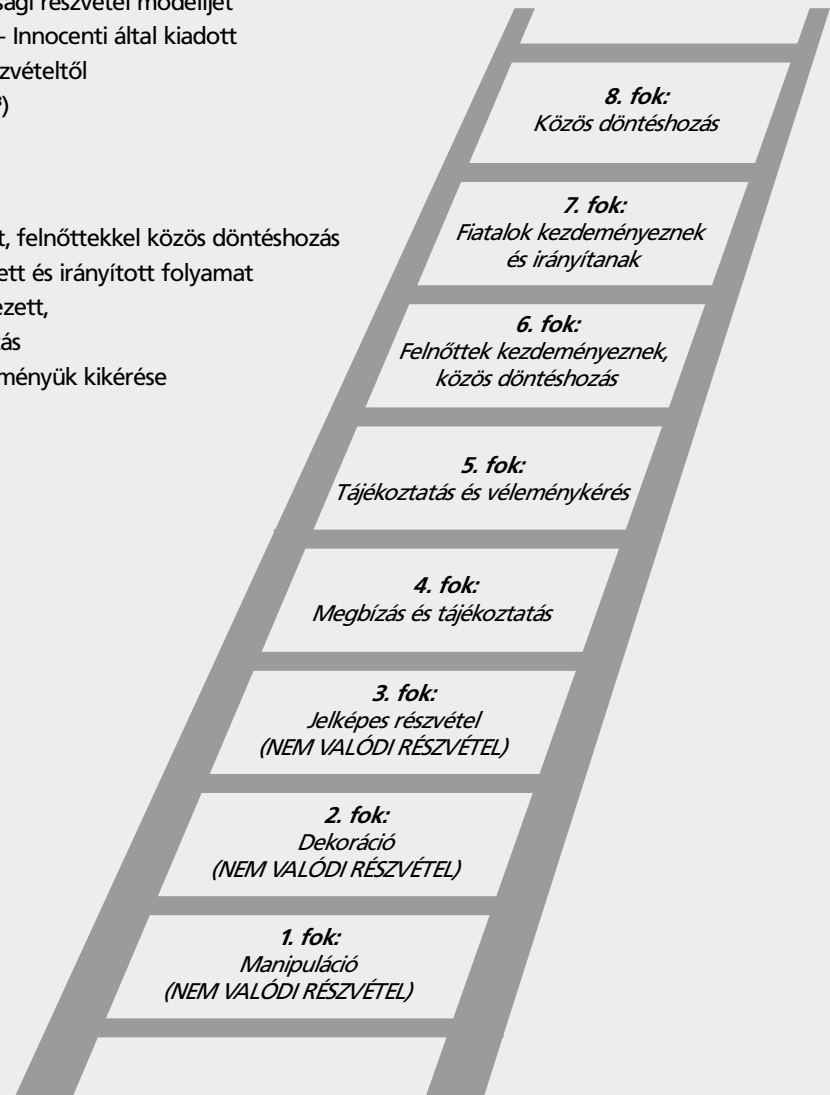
sági részvételi modelljét
- Innocenti által kiadott
zvételtől
?)

t, felnőttekkel közös döntéshozás
ett és irányított folyamat
ezett,
ás
ményük kikérése

8. fok:
Közös döntéshozás

7. fok:
Fiatalok kezdeményeznek és irányítanak

6. fok:
Felnőttek kezdeményeznek, közös döntéshozás

5. fok:
Tájékoztatás és véleménykérés

4. fok:
Megbízás és tájékoztatás

3. fok:
Jelképes részvétel (NEM VALÓDI RÉSZVÉTEL)

2. fok:
Dekoráció (NEM VALÓDI RÉSZVÉTEL)

1. fok:
Manipuláció (NEM VALÓDI RÉSZVÉTEL)